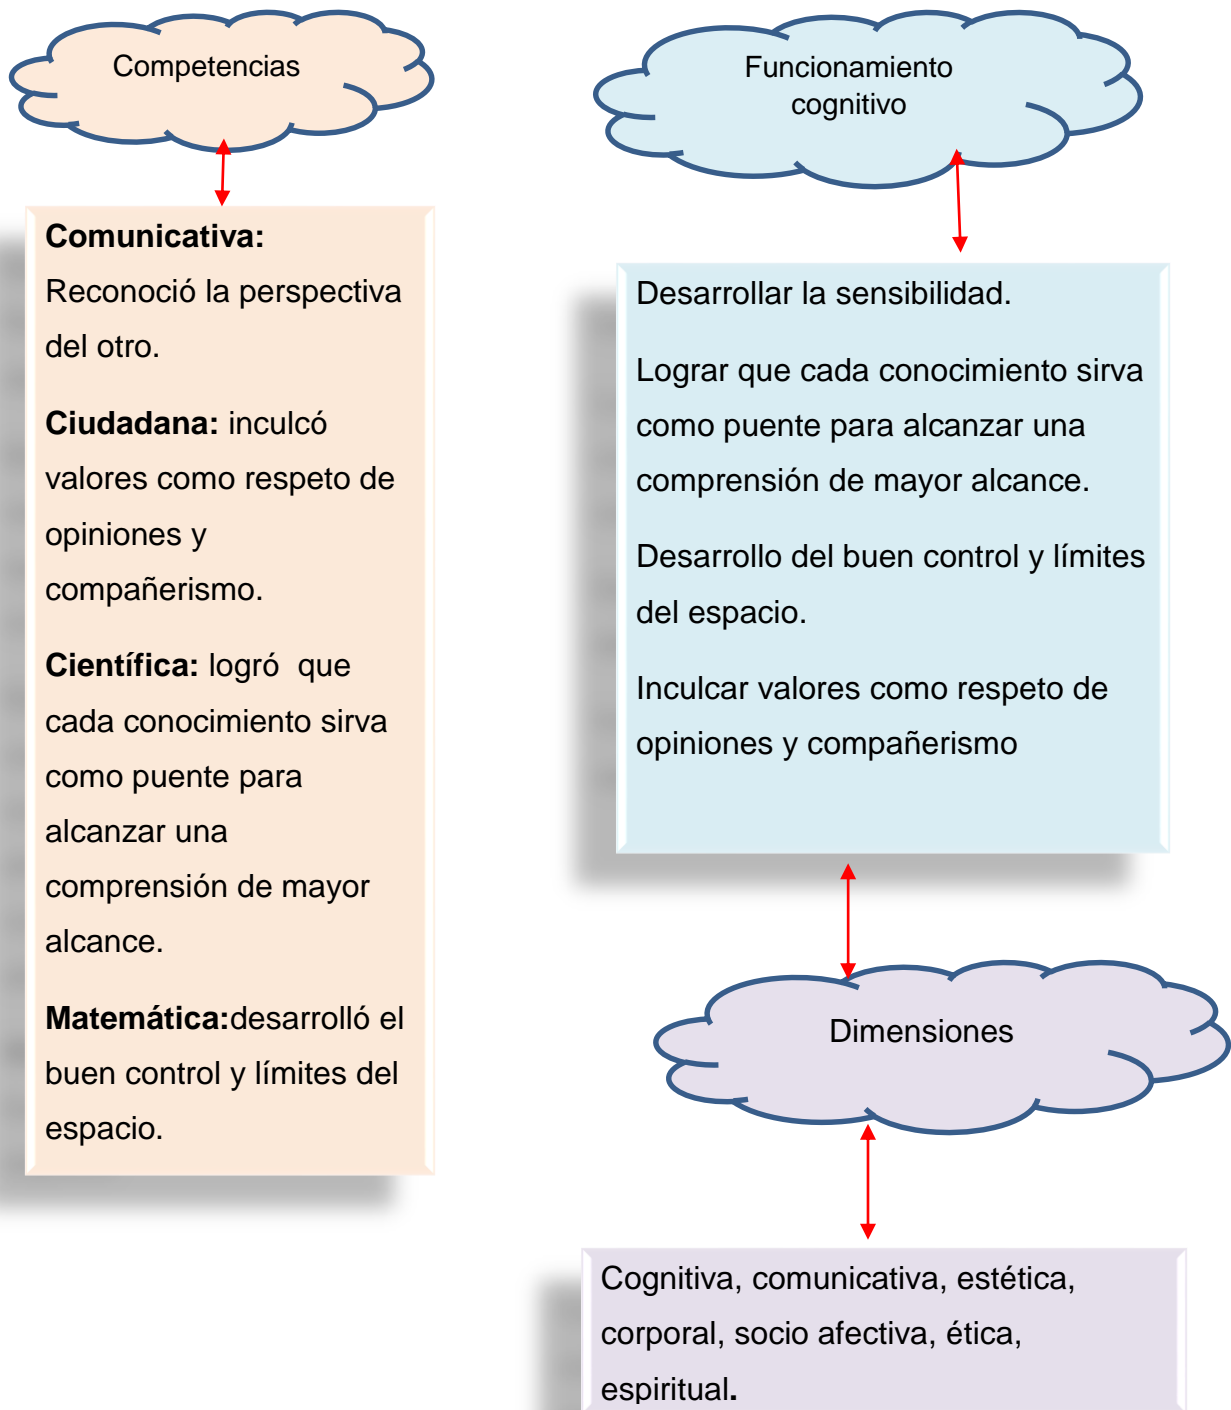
Competencias

Comunicativa:
Reconoció la perspectiva del otro.

Ciudadana: inculcó valores como respeto de opiniones y compañerismo.

Científica: logró que cada conocimiento sirva como puente para alcanzar una comprensión de mayor alcance.

Matemática:desarrolló el buen control y límites del espacio.

Funcionamiento cognitivo

Desarrollar la sensibilidad.

Lograr que cada conocimiento sirva como puente para alcanzar una comprensión de mayor alcance.

Desarrollo del buen control y límites del espacio.

Inculcar valores como respeto de opiniones y compañerismo

Dimensiones

Cognitiva, comunicativa, estética, corporal, socio afectiva, ética, espiritual.